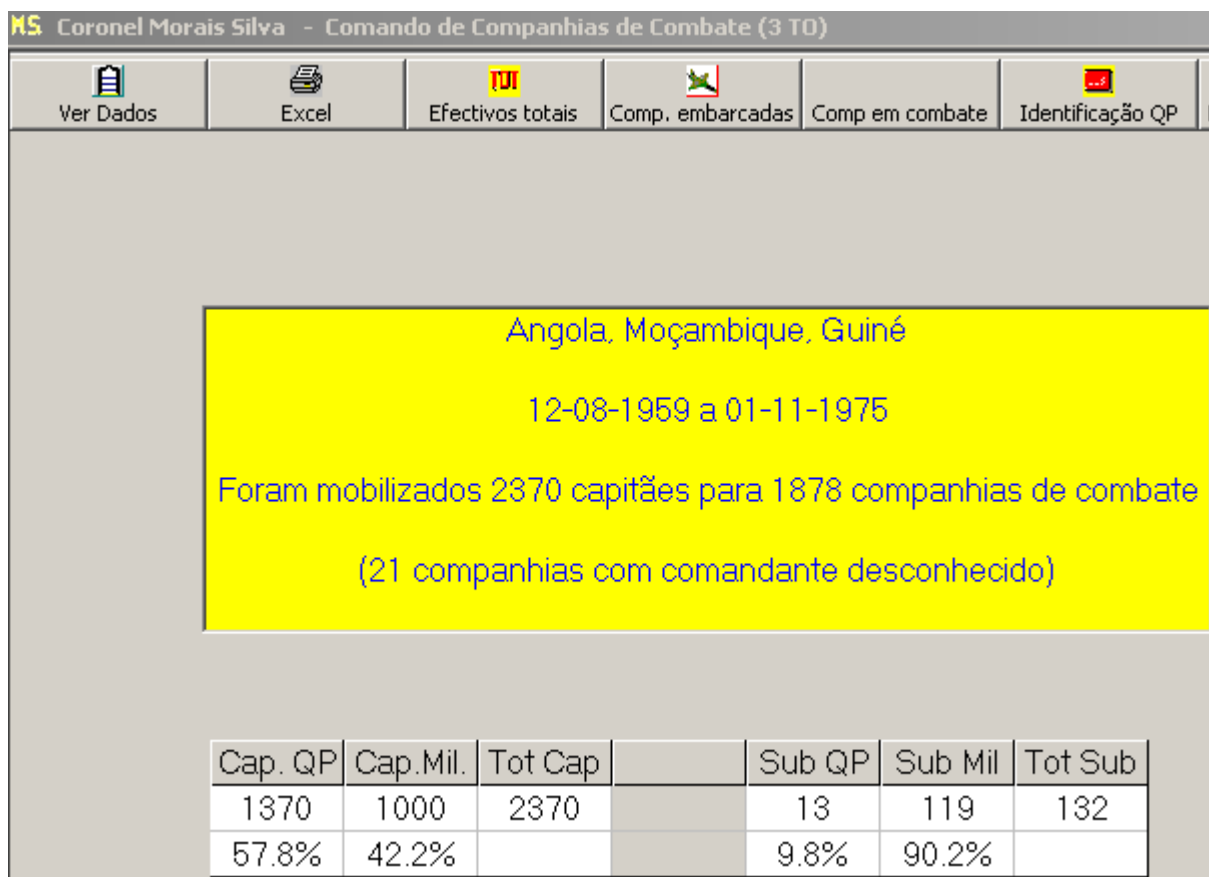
M.S. Coronel Morais Silva - Comando de Companhias de Combate (3 TO)

Ver Dados | Excel | Efectivos totais | Comp. embarcadas | Comp em combate | Identificação QP

Angola, Moçambique, Guiné

12-08-1959 a 01-11-1975

Foram mobilizados 2370 capitães para 1878 companhias de combate

(21 companhias com comandante desconhecido)

| Cap. QP | Cap.Mil. | Tot Cap | | Sub QP | Sub Mil | Tot Sub |
|---|---|---|---|---|---|---|
| 1370 | 1000 | 2370 | | 13 | 119 | 132 |
| 57.8% | 42.2% | | | 9.8% | 90.2% | |